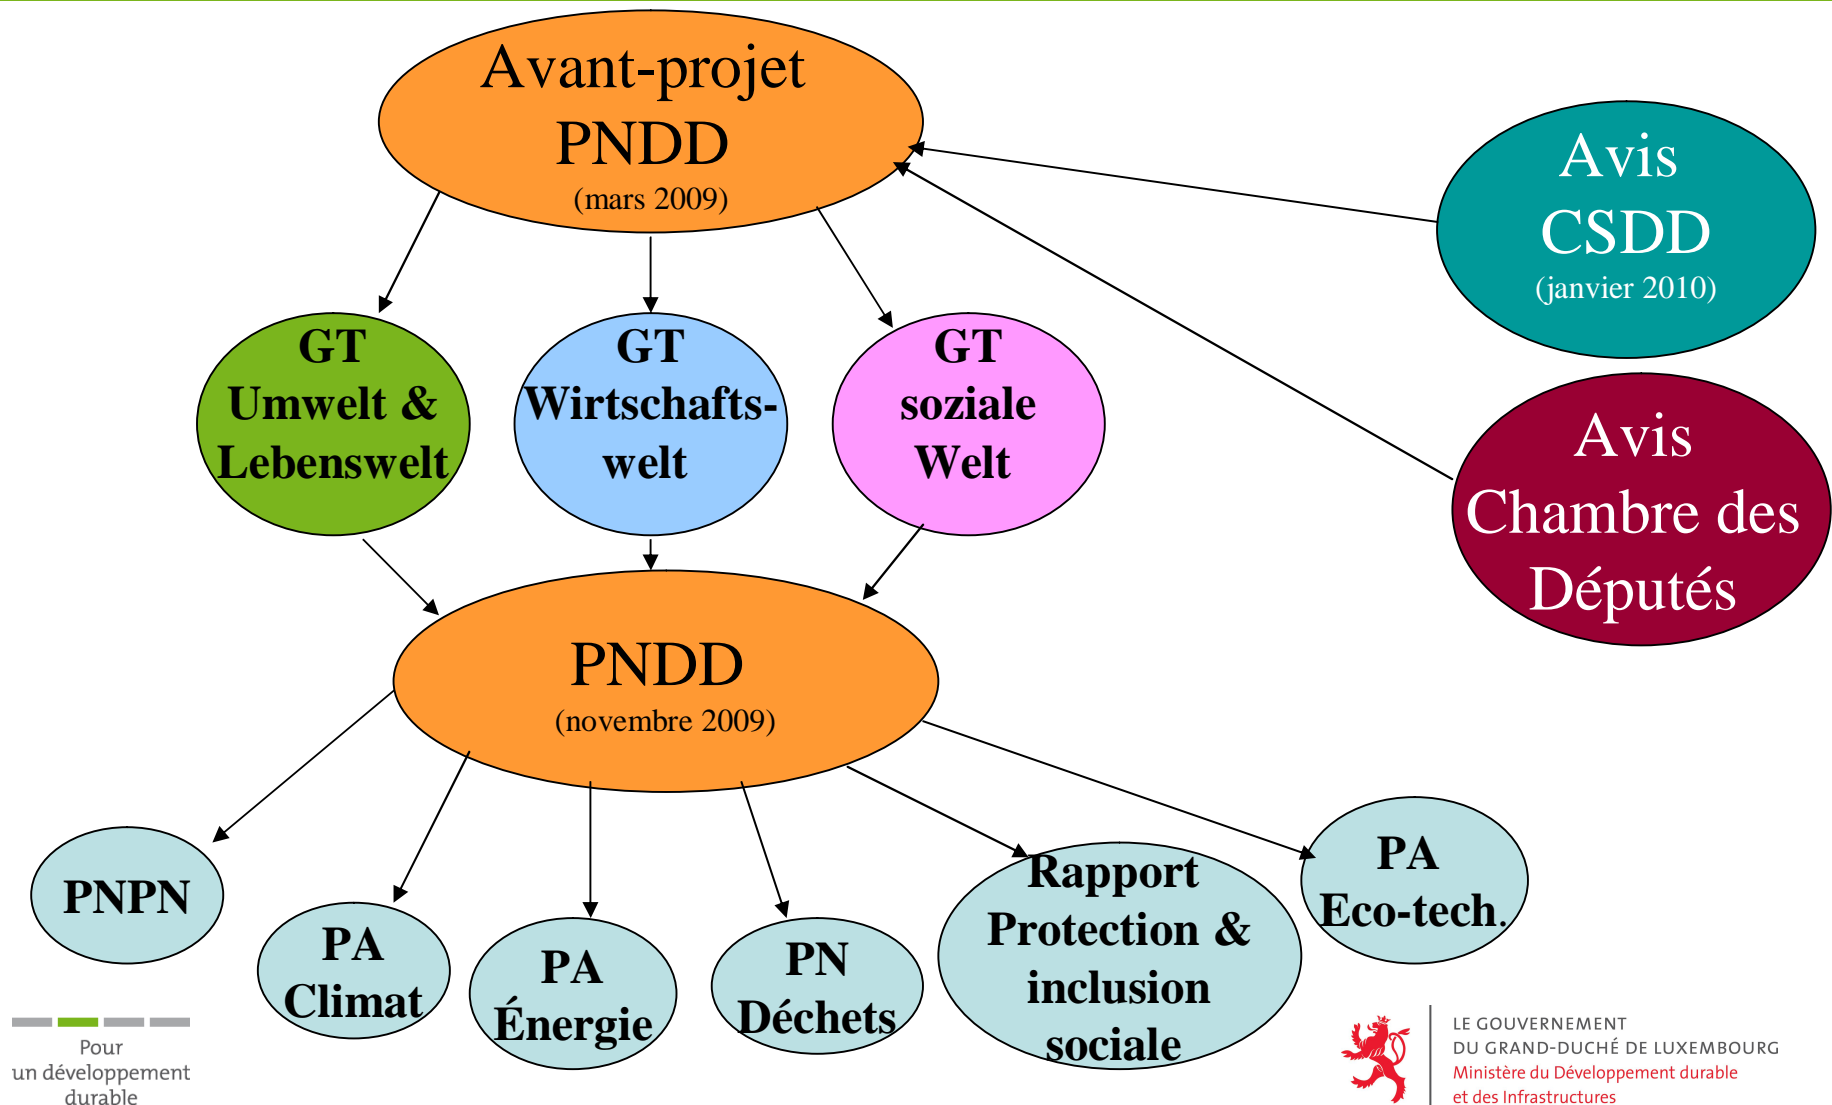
Avant-projet PNDD (mars 2009)

Avis CSDD (janvier 2010)

GT Umwelt & Lebenswelt

GT Wirtschafts-welt

GT soziale Welt

Avis Chambre des Députés

PNDD (novembre 2009)

PNPN

PA Climat

PA Énergie

PN Déchets

Rapport Protection & inclusion sociale

PA Eco-tech.

Pour un développement durable

LE GOUVERNEMENT DU GRAND-DUCHÉ DE LUXEMBOURG
Ministère du Développement durable et des Infrastructures